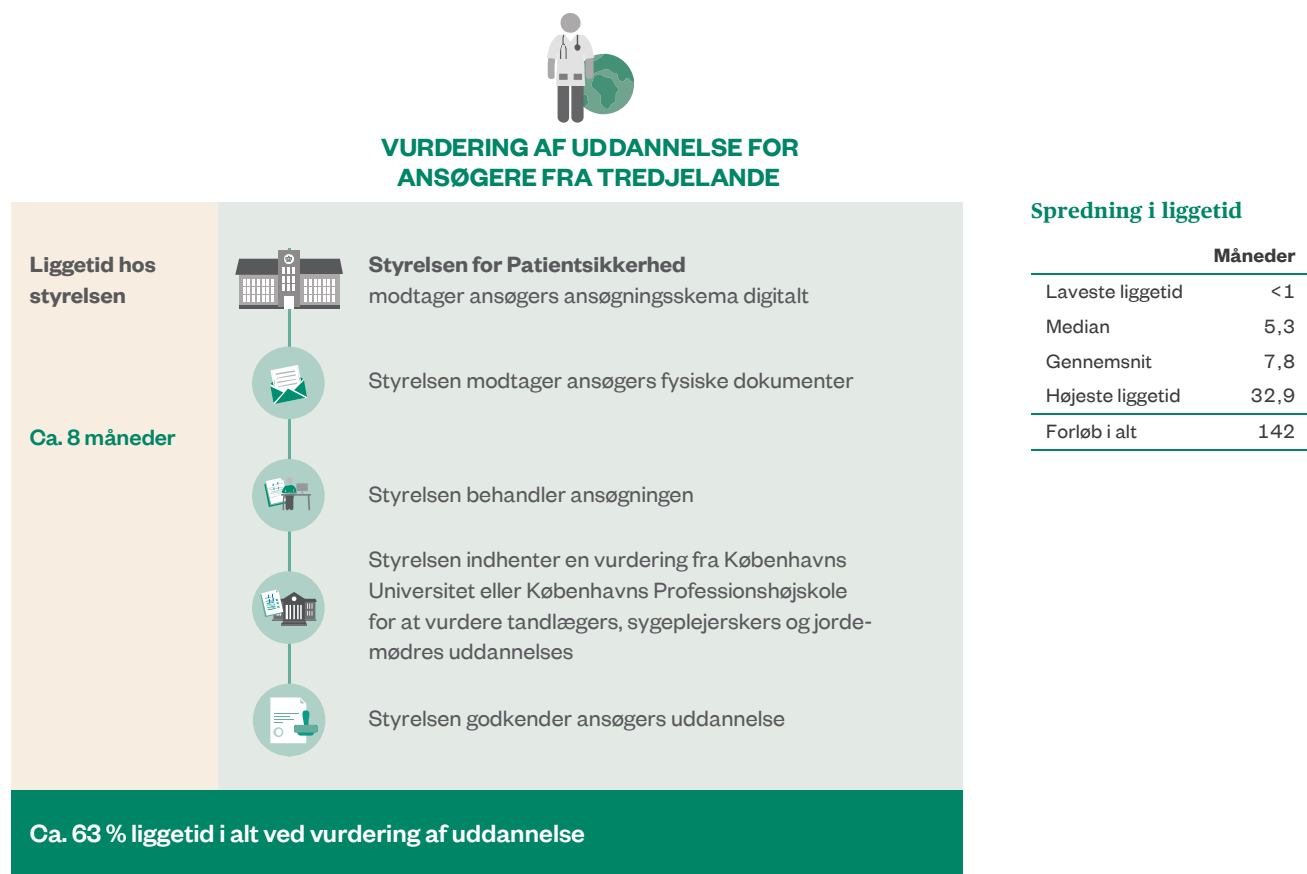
VURDERING AF UDDANNELSE FOR ANSØGERE FRA TREDJELANDE

Liggetid hos styrelsen

Ca. 8 måneder

**Styrelsen for Patientsikkerhed** modtager ansøgers ansøgningsskema digitalt

Styrelsen modtager ansøgers fysiske dokumenter

Styrelsen behandler ansøgningen

Styrelsen indhenter en vurdering fra Københavns Universitet eller Københavns Professionshøjskole for at vurdere tandlægers, sygeplejerskers og jordemødres uddannelses

Styrelsen godkender ansøgers uddannelse

Ca. 63 % liggetid i alt ved vurdering af uddannelse

Spredning i liggetid

| | Måneder |
|---|---|
| Laveste liggetid | <1 |
| Median | 5,3 |
| Gennemsnit | 7,8 |
| Højeste liggetid | 32,9 |
| Forløb i alt | 142 |